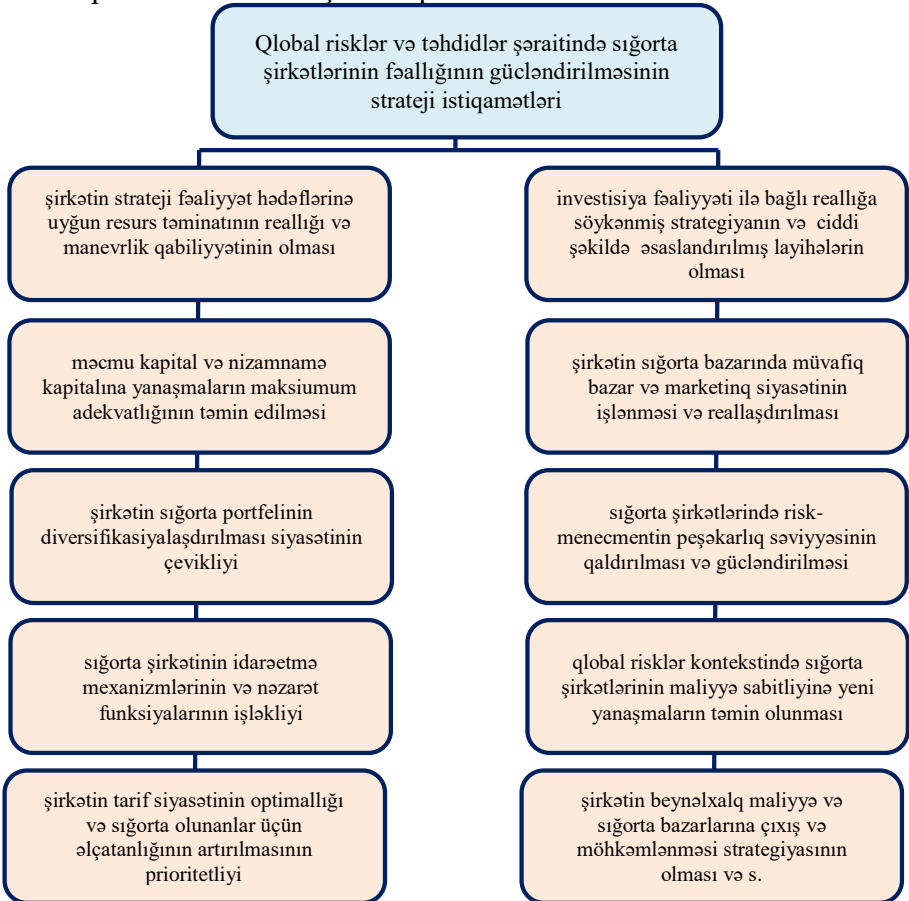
Qlobal risklər və təhdidlər şəraitində sığorta şirkətlərinin fəallığının gücləndirilməsinin strateji istiqamətləri

şirkətin strateji fəaliyyət hədəflərinə uyğun resurs təminatının reallığı və manevrlik qabiliyyətinin olması

məcmu kapital və nizamnamə kapitalına yanaşmaların maksiumum adekvatlığının təmin edilməsi

şirkətin sığorta portfelinin diversifikasiyalaşdırılması siyasətinin çevikliyi

sığorta şirkətinin idarəetmə mexanizmlərinin və nəzarət funksiyalarının işləkliyi

şirkətin tarif siyasətinin optimallığı və sığorta olunanlar üçün əlçatanlığının artırılmasının prioritetliyi

investisiya fəaliyyəti ilə bağlı reallığa söykənmiş strategiyanın və ciddi şəkildə əsaslandırılmış layihələrin olması

şirkətin sığorta bazarında müvafiq bazar və marketinq siyasətinin işlənməsi və reallaşdırılması

sığorta şirkətlərində risk-menecmentin peşəkarlıq səviyyəsinin qaldırılması və gücləndirilməsi

qlobal risklər kontekstində sığorta şirkətlərinin maliyyə sabitliyinə yeni yanaşmaların təmin olunması

şirkətin beynəlxalq maliyyə və sığorta bazarlarına çıxış və möhkəmlənməsi strategiyasının olması və s.